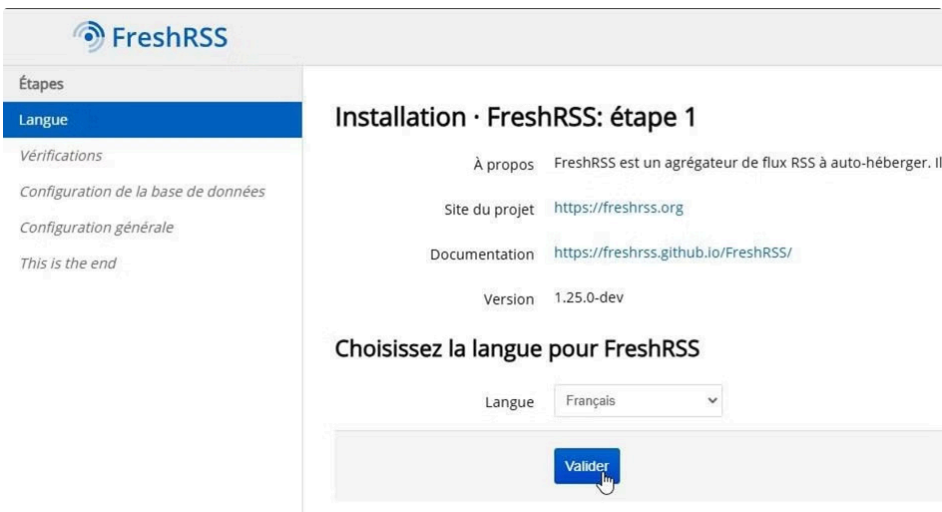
FreshRSS

Étapes
Langue
Vérifications
Configuration de la base de données
Configuration générale
This is the end

Installation · FreshRSS: étape 1

À propos FreshRSS est un agrégateur de flux RSS à auto-héberger. Il

Site du projet https://freshrss.org

Documentation https://freshrss.github.io/FreshRSS/

Version 1.25.0-dev

Choisissez la langue pour FreshRSS

Langue Français

Valider